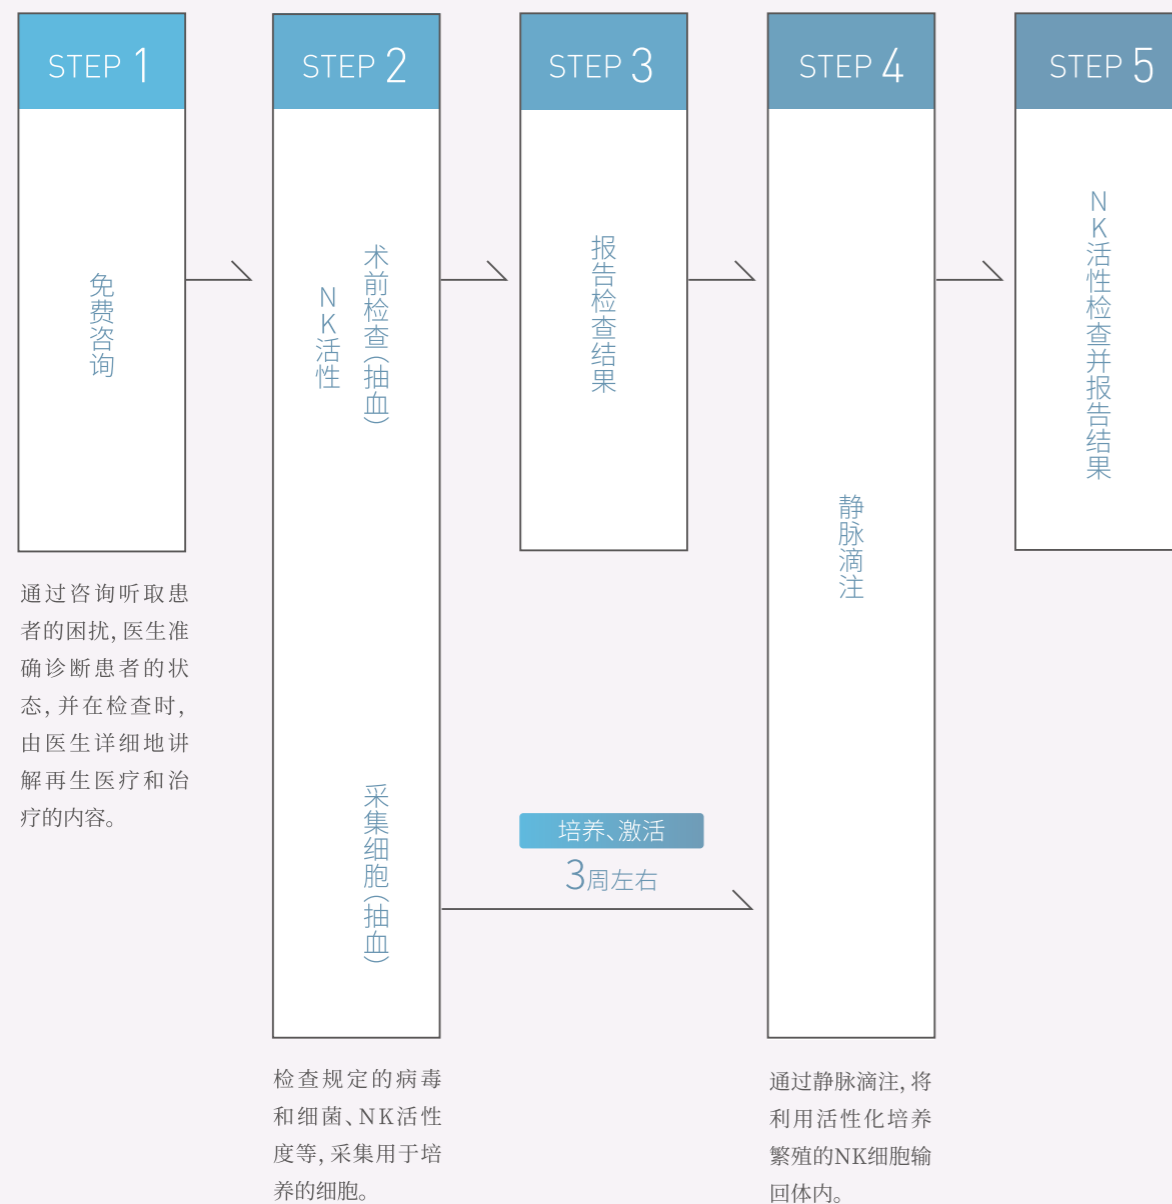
STEP 1

免费咨询

通过咨询听取患者的困扰，医生准确诊断患者的状态，并在检查时，由医生详细地讲解再生医疗和治疗的内容。

STEP 2

术前检查（抽血）

NK活性

采集细胞（抽血）

检查规定的病毒和细菌、NK活性度等，采集用于培养的细胞。

STEP 3

报告检查结果

培养、激活

3周左右

STEP 4

静脉滴注

通过静脉滴注，将利用活性化培养繁殖的NK细胞输回体内。

STEP 5

NK活性检查并报告结果